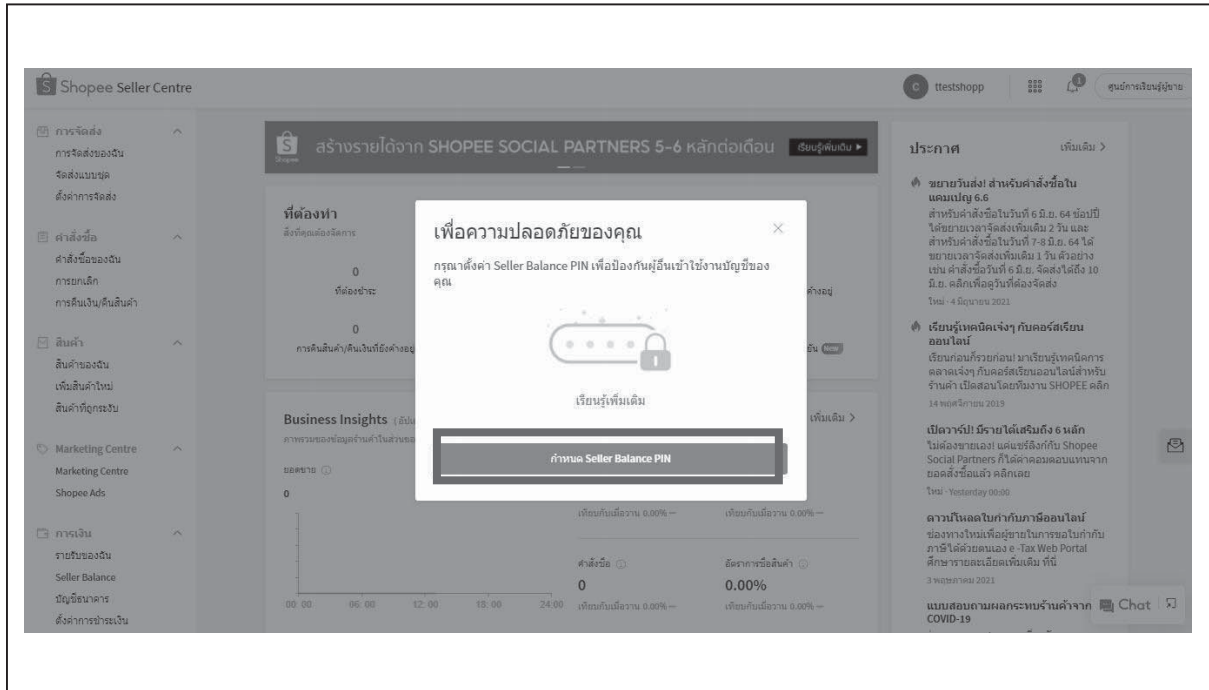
Shopee Seller Centre

ttestshopp

ศูนย์การเรียนรู้ผู้ขาย

การจัดส่ง
การจัดส่งของฉัน
จัดส่งแบบชุด
ตั้งค่าการจัดส่ง

คำสั่งซื้อ
คำสั่งซื้อของฉัน
การยกเลิก
การคืนเงิน/คืนสินค้า

สินค้า
สินค้าของฉัน
เพิ่มสินค้าใหม่
สินค้าที่ถูกระงับ

Marketing Centre
Marketing Centre
Shopee Ads

การเงิน
รายรับของฉัน
Seller Balance
บัญชีธนาคาร
ตั้งค่าการชำระเงิน

สร้างรายได้จาก SHOPEE SOCIAL PARTNERS 5-6 หลักต่อเดือน เรียนรู้เพิ่มเติม ▶

ที่ต้องทำ
สิ่งที่คุณต้องจัดการ

0
ที่ต้องชำระ

0
การคืนสินค้า/คืนเงินที่ยังค้างอยู่

ค้างอยู่

Business Insights

ยอดขาย
0

00:00 06:00 12:00 18:00 24:00

เทียบกับเมื่อวาน 0.00% —
เทียบกับเมื่อวาน 0.00% —

คำสั่งซื้อ
0
เทียบกับเมื่อวาน 0.00% —

อัตราการซื้อสินค้า
0.00%
เทียบกับเมื่อวาน 0.00% —

เพิ่มเติม >

เพื่อความปลอดภัยของคุณ

กรุณาตั้งค่า Seller Balance PIN เพื่อป้องกันผู้อื่นเข้าใช้งานบัญชีของคุณ

เรียนรู้เพิ่มเติม

กำหนด Seller Balance PIN

ประกาศ
เพิ่มเติม >

ขยายวันส่ง! สำหรับคำสั่งซื้อในแคมเปญ 6.6
สำหรับคำสั่งซื้อในวันที่ 6 มิ.ย. 64 ช้อปปี้ได้ขยายเวลาจัดส่งเพิ่มเติม 2 วัน และสำหรับคำสั่งซื้อในวันที่ 7-8 มิ.ย. 64 ได้ขยายเวลาจัดส่งเพิ่มเติม 1 วัน ตัวอย่าง เช่น คำสั่งซื้อวันที่ 6 มิ.ย. จัดส่งได้ถึง 10 มิ.ย. คลิกเพื่อดูวันที่ต้องจัดส่ง
ใหม่ · 4 มิถุนายน 2021

เรียนรู้เทคนิคเจ๋งๆ กับคอร์สเรียนออนไลน์
เรียนก่อนก็รวยก่อน! มาเรียนรู้เทคนิคการตลาดเจ๋งๆ กับคอร์สเรียนออนไลน์สำหรับร้านค้า เปิดสอนโดยทีมงาน SHOPEE คลิก
14 พฤศจิกายน 2019

เปิดวาร์ป! มีรายได้เสริมถึง 6 หลัก
ไม่ต้องขายเอง! แค่แชร์ลิงก์กับ Shopee Social Partners ก็ได้ค่าคอมตอบแทนจากยอดสั่งซื้อแล้ว คลิกเลย
ใหม่ · Yesterday 00:00

ดาวน์โหลดใบกำกับภาษีออนไลน์
ช่องทางใหม่เพื่อผู้ขายในการขอใบกำกับภาษีได้ด้วยตนเอง e-Tax Web Portal ศึกษารายละเอียดเพิ่มเติม ที่นี่
3 พฤษภาคม 2021

แบบสอบถามผลกระทบร้านค้าจาก COVID-19

Chat